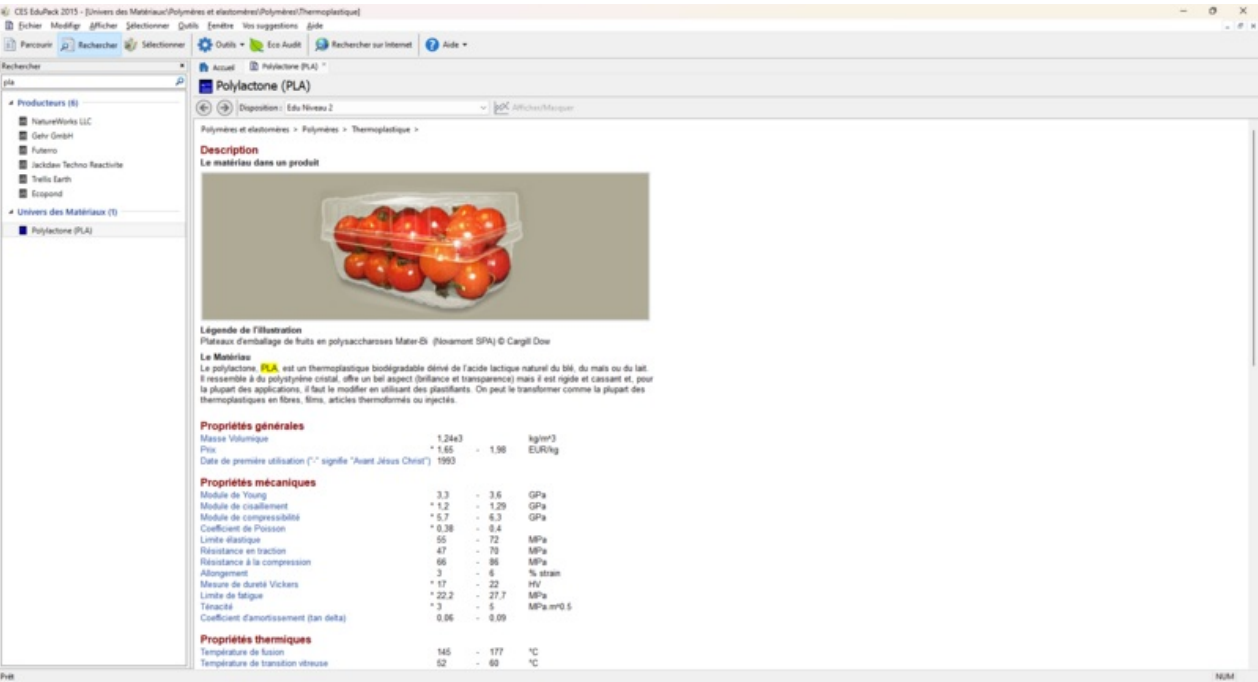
CES EduPack 2015 - [Univers des Matériaux\Polymères et elastomères\Polymères\Thermoplastique]
Fichier Modifier Afficher Sélectionner Outils Fenêtre Vos suggestions Aide
Parcourir Rechercher Sélectionner Outils Eco Audit Rechercher sur Internet Aide

Rechercher
pla
Producteurs (6)
NatureWorks LLC
Gehr GmbH
Futerro
Jackdaw Techno Reactivite
Trellis Earth
Ecopond
Univers des Matériaux (1)
Polylactone (PLA)

Accueil Polylactone (PLA)
Polylactone (PLA)
Disposition : Edu Niveau 2 Afficher/Masquer

Polymères et elastomères > Polymères > Thermoplastique >

Description
Le matériau dans un produit

Légende de l'illustration
Plateaux d'emballage de fruits en polysaccharoses Mater-Bi (Novamont SPA) © Cargill Dow

Le Matériau
Le polylactone, PLA, est un thermoplastique biodégradable dérivé de l'acide lactique naturel du blé, du maïs ou du lait. Il ressemble à du polystyrène cristal, offre un bel aspect (brillance et transparence) mais il est rigide et cassant et, pour la plupart des applications, il faut le modifier en utilisant des plastifiants. On peut le transformer comme la plupart des thermoplastiques en fibres, films, articles thermoformés ou injectés.

Propriétés générales
| | | | | |
|---|---|---|---|---|
| Masse Volumique | 1,24e3 | | | kg/m^3 |
| Prix | * 1,65 | - | 1,98 | EUR/kg |
| Date de première utilisation ("-" signifie "Avant Jésus Christ") | 1993 | | | |

Propriétés mécaniques
| | | | | |
|---|---|---|---|---|
| Module de Young | 3,3 | - | 3,6 | GPa |
| Module de cisaillement | * 1,2 | - | 1,29 | GPa |
| Module de compressibilité | * 5,7 | - | 6,3 | GPa |
| Coefficient de Poisson | * 0,38 | - | 0,4 | |
| Limite élastique | 55 | - | 72 | MPa |
| Résistance en traction | 47 | - | 70 | MPa |
| Résistance à la compression | 66 | - | 86 | MPa |
| Allongement | 3 | - | 6 | % strain |
| Mesure de dureté Vickers | * 17 | - | 22 | HV |
| Limite de fatigue | * 22,2 | - | 27,7 | MPa |
| Ténacité | * 3 | - | 5 | MPa.m^0.5 |
| Coefficient d'amortissement (tan delta) | 0,06 | - | 0,09 | |

Propriétés thermiques
| | | | | |
|---|---|---|---|---|
| Température de fusion | 145 | - | 177 | °C |
| Température de transition vitreuse | 52 | - | 60 | °C |

Prêt
NUM